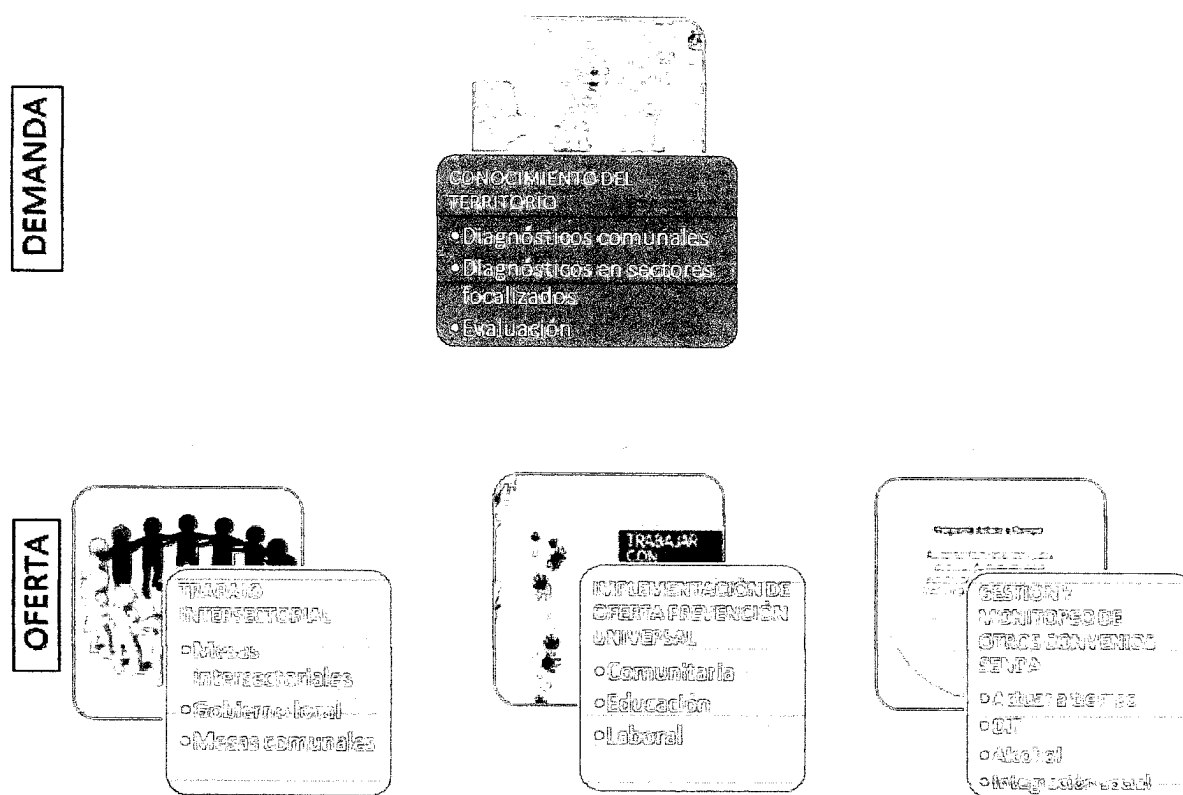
DEMANDA

CONOCIMIENTO DEL TERRITORIO
• Diagnósticos comunales
• Diagnósticos en sectores focalizados
• Evaluación

OFERTA

TRABAJO INTERSECTORIAL
○ Mesas intersectoriales
○ Gobierno local
○ Mesas comunales

TRABAJAR CON

IMPLEMENTACIÓN DE OFERTA PREVENCIÓN UNIVERSAL
○ Comunitaria
○ Educación
○ Laboral

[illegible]

GESTIÓN Y MONITOREO DE OTROS CONVENIOS SENDA
○ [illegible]
○ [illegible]
○ Alcohol
○ Integración social